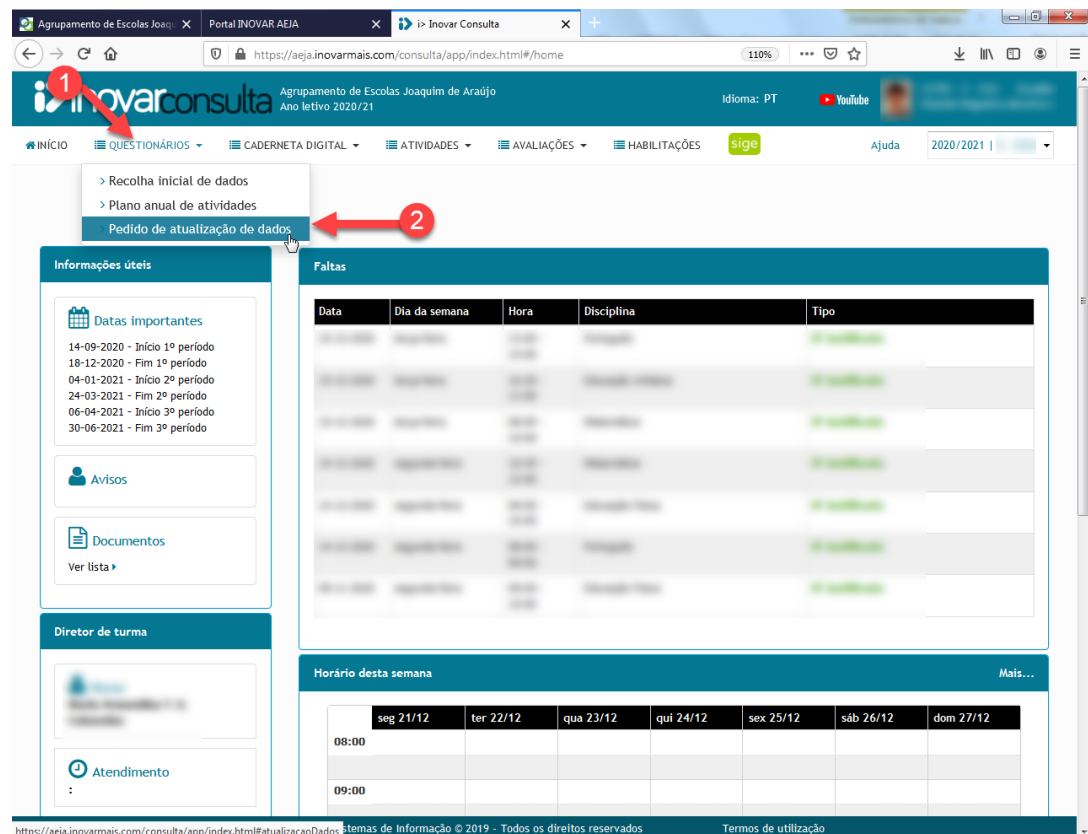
Agrupamento de Escolas Joaq ✕ | Portal INOVAR AEJA ✕ | i> Inovar Consulta ✕ | +

https://aeja.inovarmais.com/consulta/app/index.html#/home 110%

i> inovarconsulta Agrupamento de Escolas Joaquim de Araújo Ano letivo 2020/21 Idioma: PT YouTube

1

INÍCIO | QUESTIONÁRIOS | CADERNETA DIGITAL | ATIVIDADES | AVALIAÇÕES | HABILITAÇÕES | sige | Ajuda | 2020/2021 | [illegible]

> Recolha inicial de dados
> Plano anual de atividades
> Pedido de atualização de dados

2

Informações úteis

Datas importantes
14-09-2020 - Início 1º período
18-12-2020 - Fim 1º período
04-01-2021 - Início 2º período
24-03-2021 - Fim 2º período
06-04-2021 - Início 3º período
30-06-2021 - Fim 3º período

Avisos

Documentos
Ver lista

Diretor de turma

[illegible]

Atendimento
:

Faltas

| Data | Dia da semana | Hora | Disciplina | Tipo |
|---|---|---|---|---|
| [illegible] | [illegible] | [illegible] | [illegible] | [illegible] |
| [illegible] | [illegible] | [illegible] | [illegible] | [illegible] |
| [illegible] | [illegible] | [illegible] | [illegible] | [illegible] |
| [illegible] | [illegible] | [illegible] | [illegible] | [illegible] |
| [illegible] | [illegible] | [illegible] | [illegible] | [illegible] |
| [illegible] | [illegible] | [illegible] | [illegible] | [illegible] |
| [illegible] | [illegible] | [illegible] | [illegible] | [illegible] |

Horário desta semana Mais...

| | seg 21/12 | ter 22/12 | qua 23/12 | qui 24/12 | sex 25/12 | sáb 26/12 | dom 27/12 |
|---|---|---|---|---|---|---|---|
| 08:00 | | | | | | | |
| 09:00 | | | | | | | |

https://aeja.inovarmais.com/consulta/app/index.html#atualizacaoDados stemas de Informação © 2019 - Todos os direitos reservados Termos de utilização